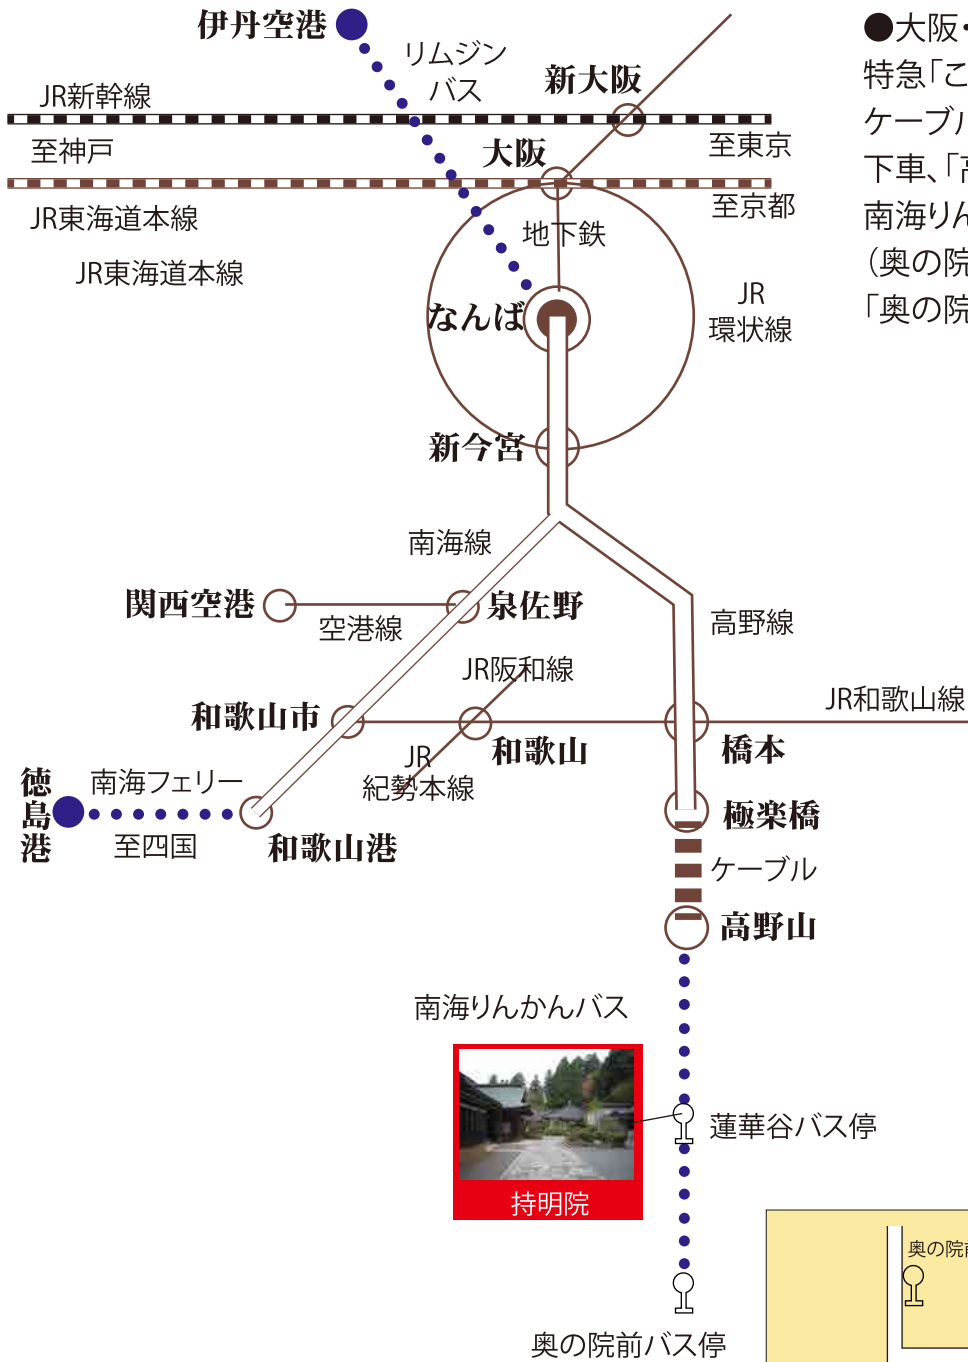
伊丹空港
リムジンバス
新大阪
JR新幹線
至神戸
大阪
至東京
JR東海道本線
至京都
JR東海道本線
地下鉄
JR環状線
なんば
新今宮
南海線
関西空港
空港線
泉佐野
高野線
JR阪和線
JR和歌山線
和歌山市
和歌山
橋本
JR紀勢本線
徳島港
南海フェリー
至四国
和歌山港
極楽橋
ケーブル
高野山
南海りんかんバス
持明院
蓮華谷バス停
奥の院前バス停
奥の院
●大阪・
特急「こ
ケーブル
下車、「
南海りん
(奥の院
「奥の院